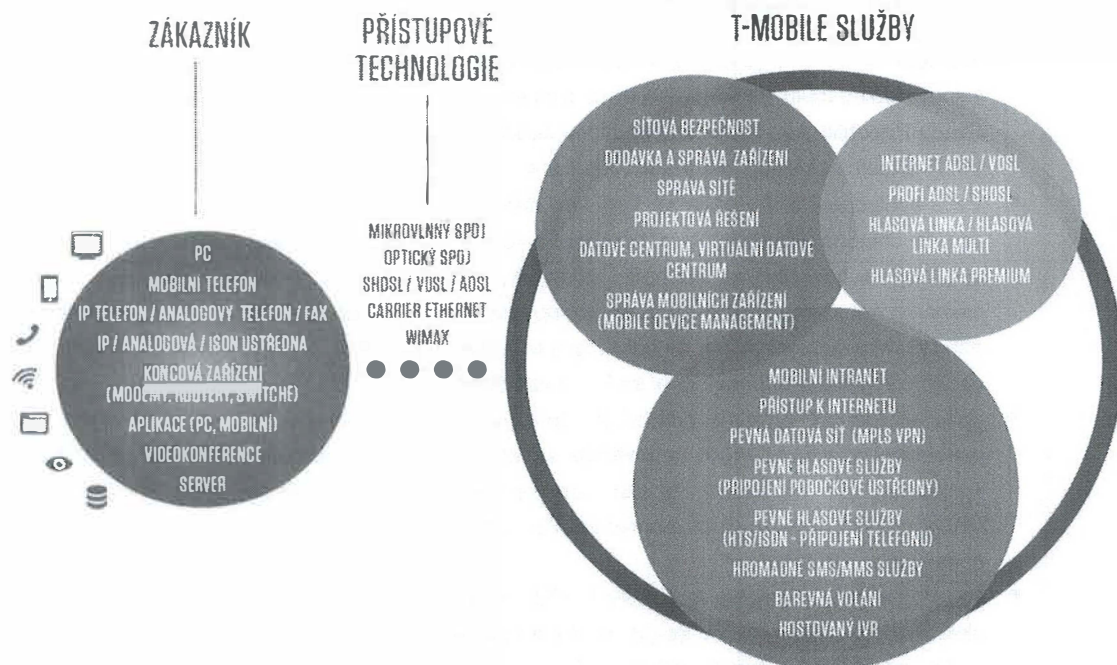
ZÁKAZNÍK

PŘÍSTUPOVÉ TECHNOLOGIE

T-MOBILE SLUŽBY

PC
MOBILNÍ TELEFON
IP TELEFON / ANALOGOVÝ TELEFON / FAX
IP / ANALOGOVÁ / ISDN ÚSTŘEDNA
KONCOVÁ ZAŘÍZENÍ
(MODEMY, ROUTERY, SWITCHE)
APLIKACE (PC, MOBILNÍ)
VIDEOKONFERENCE
SERVER

MIKROVLNNÝ SPOJ
OPTICKÝ SPOJ
SHDSL / VDSL / ADSL
CARRIER ETHERNET
WIMAX

SÍŤOVÁ BEZPEČNOST
DODÁVKA A SPRÁVA ZAŘÍZENÍ
SPRÁVA SÍTĚ
PROJEKTOVÁ ŘEŠENÍ
DATOVÉ CENTRUM, VIRTUÁLNÍ DATOVÉ CENTRUM
SPRÁVA MOBILNÍCH ZAŘÍZENÍ (MOBILE DEVICE MANAGEMENT)

INTERNET ADSL / VDSL
PROFI ADSL / SHDSL
HLASOVÁ LINKA / HLASOVÁ LINKA MULTI
HLASOVÁ LINKA PREMIUM

MOBILNÍ INTRANET
PŘÍSTUP K INTERNETU
PEVNÁ DATOVÁ SÍŤ (MPLS VPN)
PEVNÉ HLASOVÉ SLUŽBY (PŘIPOJENÍ POBOČKOVÉ ÚSTŘEDNY)
PEVNÉ HLASOVÉ SLUŽBY (HTS/ISDN - PŘIPOJENÍ TELEFONU)
HROMADNÉ SMS/MMS SLUŽBY
BAREVNÁ VOLÁNÍ
HOSTOVANÝ IVR